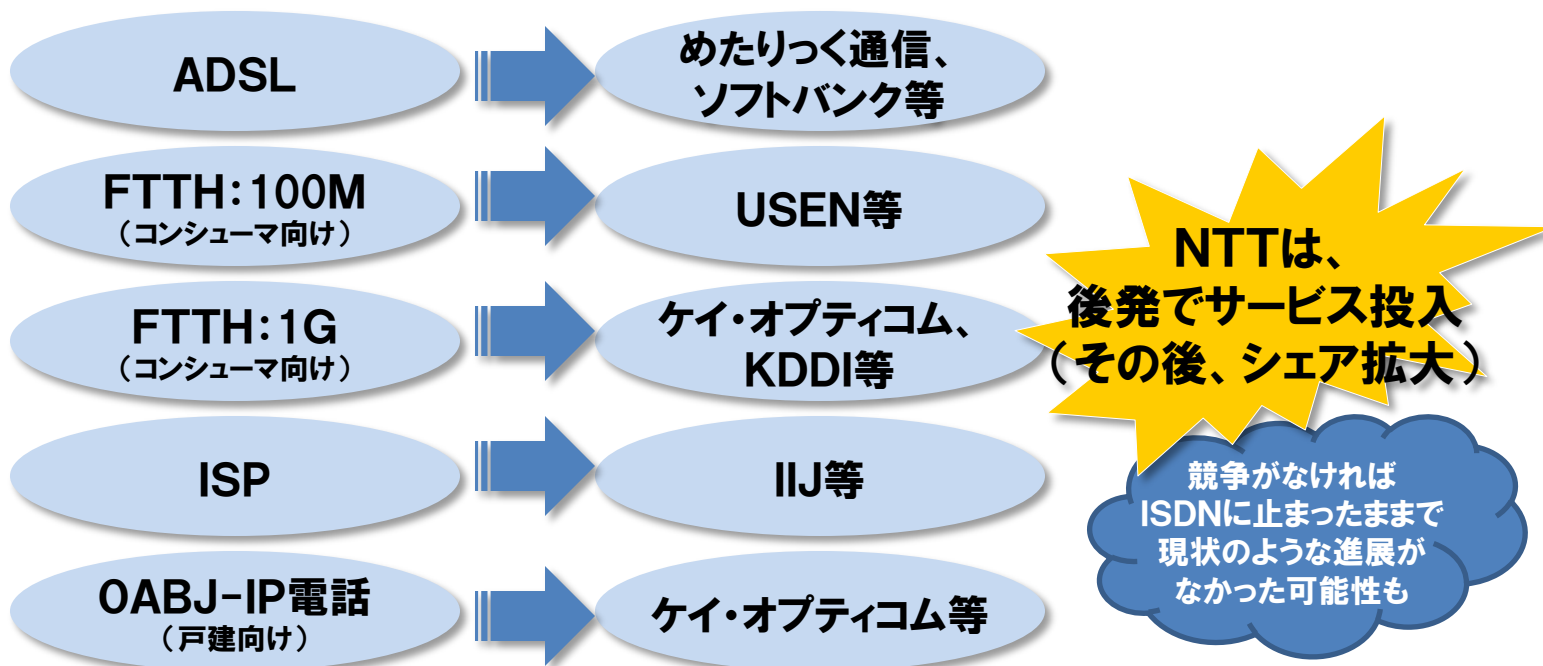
ADSL

めたりっく通信、ソフトバンク等

FTTH：100M
（コンシューマ向け）

USEN等

FTTH：1G
（コンシューマ向け）

ケイ・オプティコム、KDDI等

ISP

IIJ等

OABJ-IP電話
（戸建向け）

ケイ・オプティコム等

NTTは、
後発でサービス投入
（その後、シェア拡大）

競争がなければ
ISDNに止まったままで
現状のような進展が
なかった可能性も